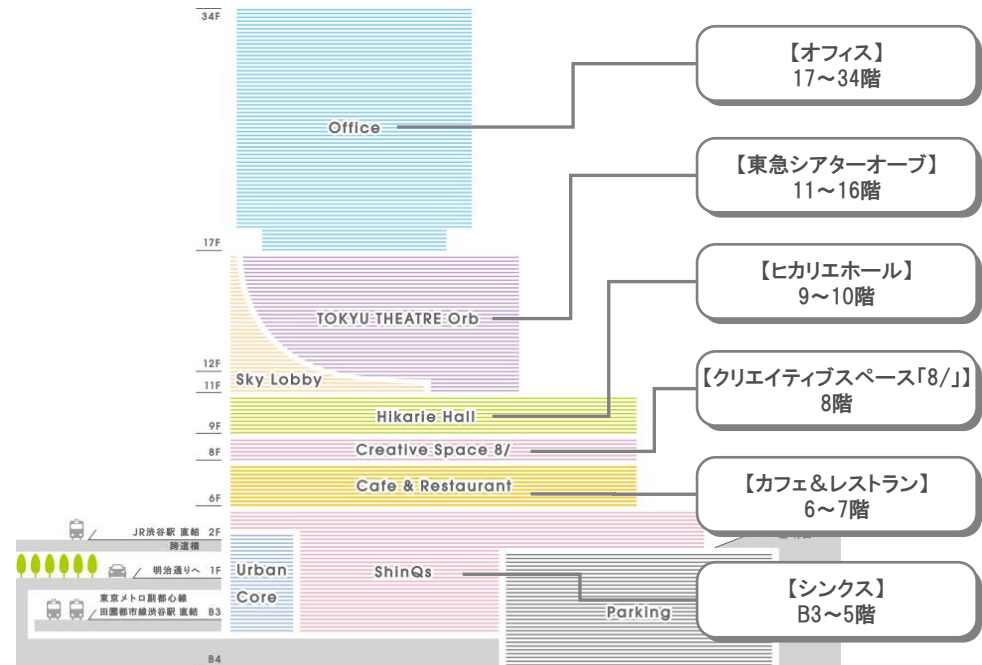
34F

Office

17F

TOKYU THEATRE Orb

12F

11F

Sky Lobby

Hikarie Hall

9F

Creative Space 8/

8F

Cafe & Restaurant

6F

JR渋谷駅 直結 2F

跨道橋

明治通りへ 1F

東京メトロ副都心線

田園都市線渋谷駅 直結 B3

B4

Urban Core

ShinQs

Parking

【オフィス】
17～34階

【東急シアターオーブ】
11～16階

【ヒカリエホール】
9～10階

【クリエイティブスペース「8/」】
8階

【カフェ＆レストラン】
6～7階

【シンクス】
B3～5階